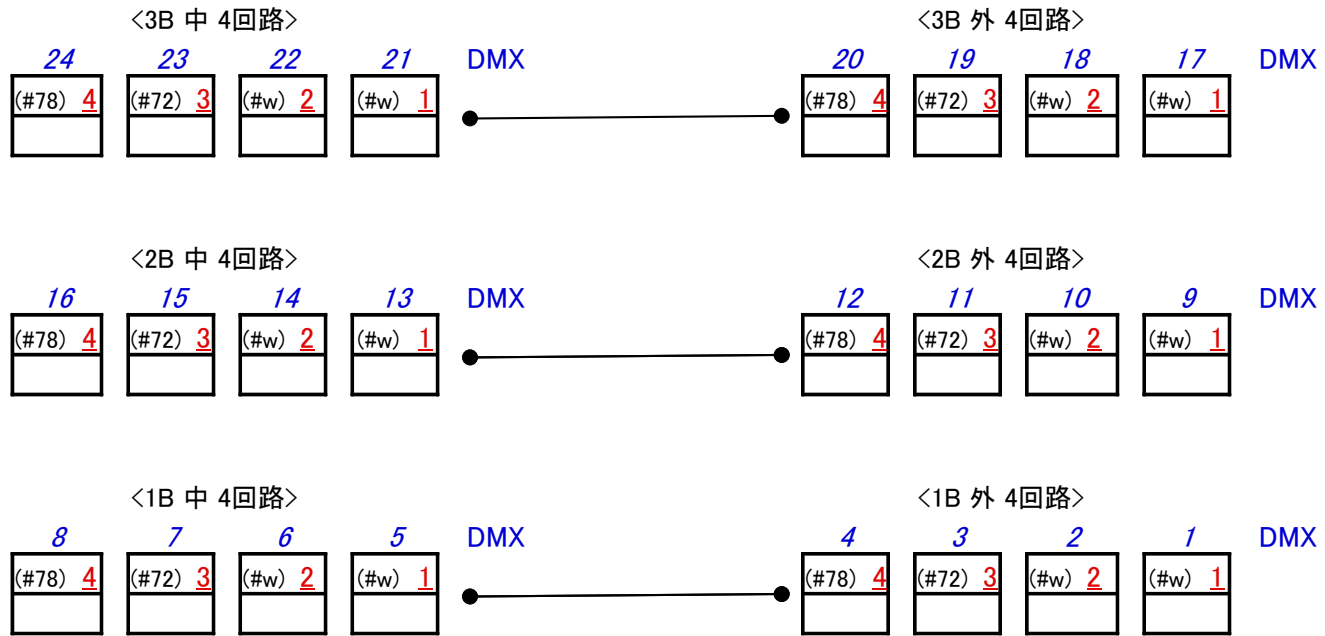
<3B 中 4回路>

24 23 22 21 DMX

(#78) 4 (#72) 3 (#w) 2 (#w) 1

<3B 外 4回路>

20 19 18 17 DMX

(#78) 4 (#72) 3 (#w) 2 (#w) 1

<2B 中 4回路>

16 15 14 13 DMX

(#78) 4 (#72) 3 (#w) 2 (#w) 1

<2B 外 4回路>

12 11 10 9 DMX

(#78) 4 (#72) 3 (#w) 2 (#w) 1

<1B 中 4回路>

8 7 6 5 DMX

(#78) 4 (#72) 3 (#w) 2 (#w) 1

<1B 外 4回路>

4 3 2 1 DMX

(#78) 4 (#72) 3 (#w) 2 (#w) 1